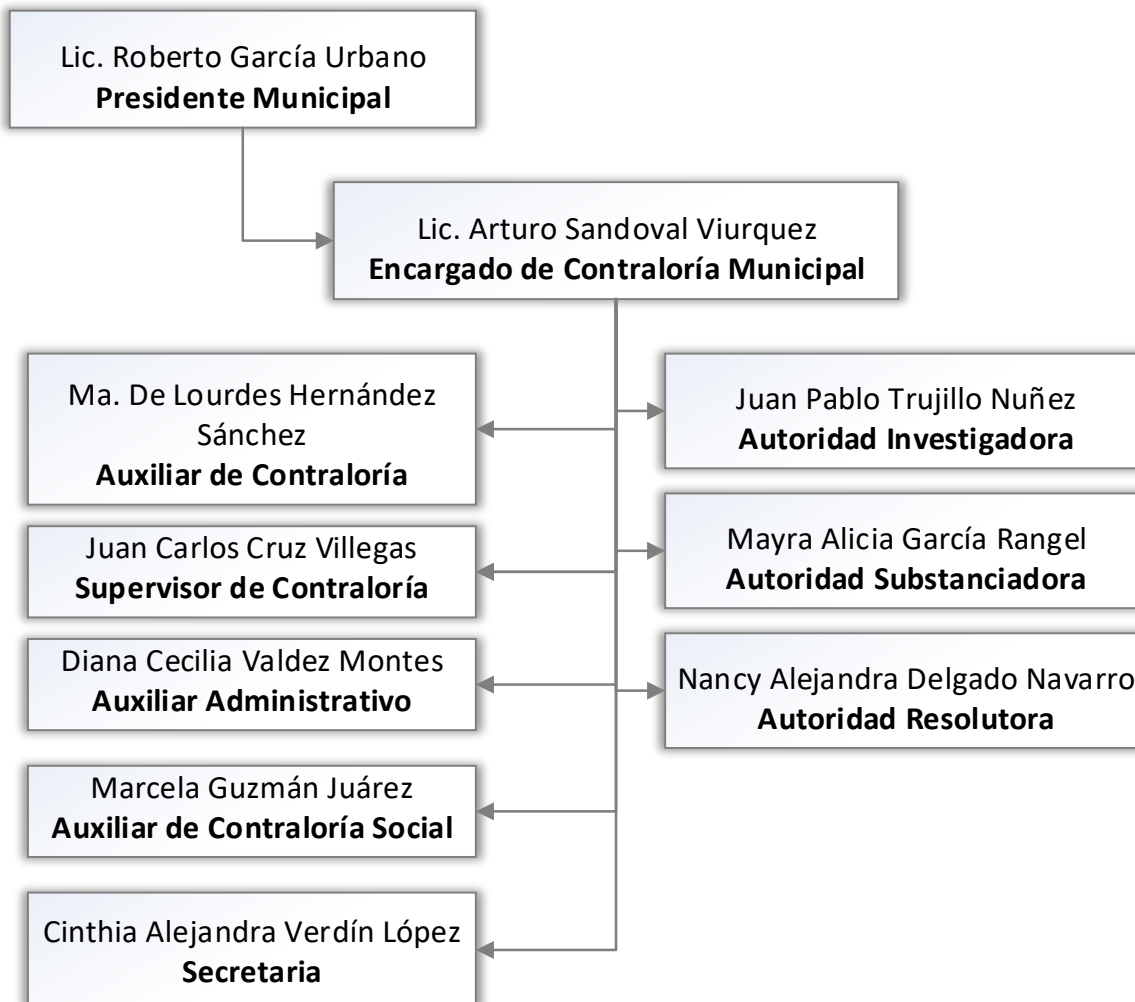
Lic. Roberto García Urbano
**Presidente Municipal**

Lic. Arturo Sandoval Viurquez
**Encargado de Contraloría Municipal**

Ma. De Lourdes Hernández Sánchez
**Auxiliar de Contraloría**

Juan Carlos Cruz Villegas
**Supervisor de Contraloría**

Diana Cecilia Valdez Montes
**Auxiliar Administrativo**

Marcela Guzmán Juárez
**Auxiliar de Contraloría Social**

Cinthia Alejandra Verdín López
**Secretaria**

Juan Pablo Trujillo Nuñez
**Autoridad Investigadora**

Mayra Alicia García Rangel
**Autoridad Substanciadora**

Nancy Alejandra Delgado Navarro
**Autoridad Resolutora**